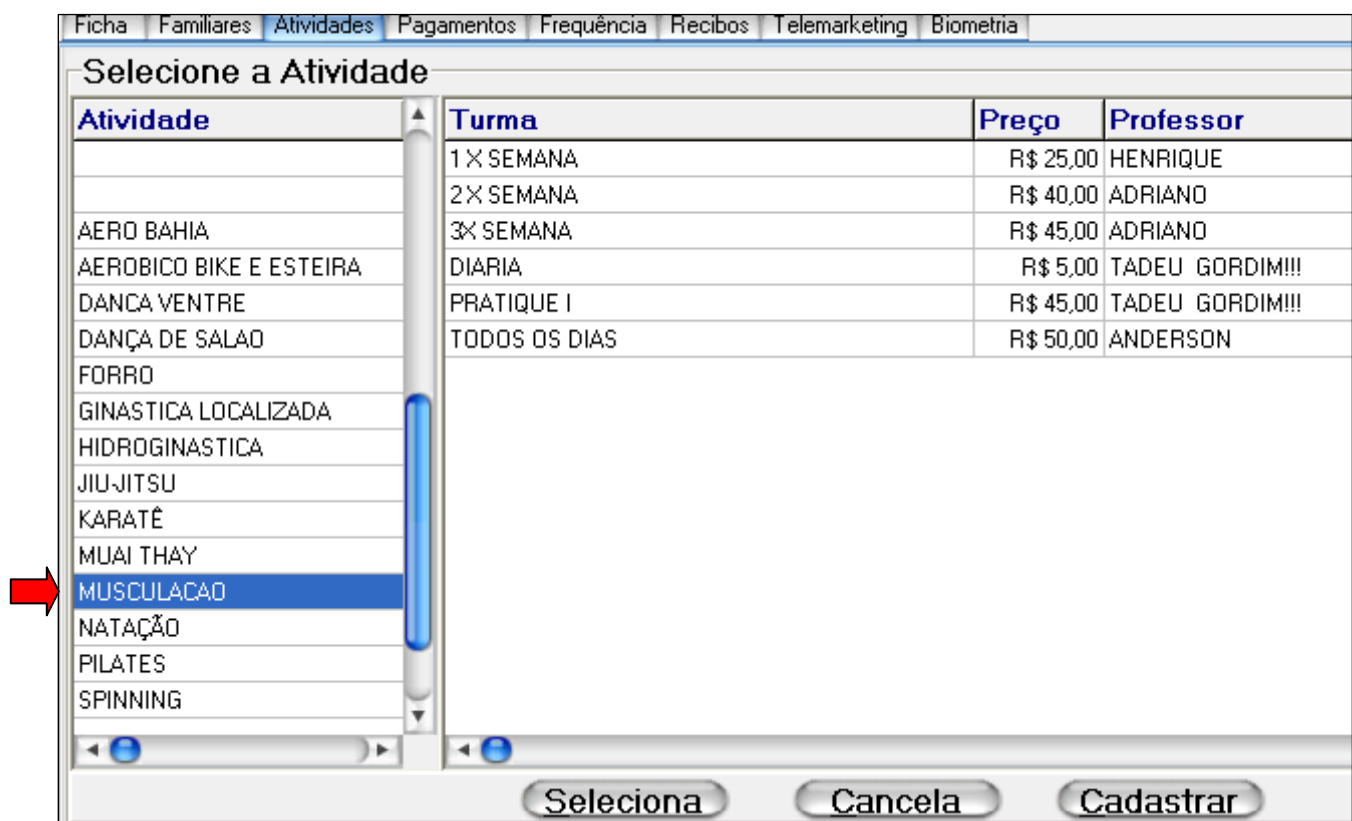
Ficha | Familiares | Atividades | Pagamentos | Frequência | Recibos | Telemarketing | Biometria

Selecione a Atividade

| Atividade |
|---|
| |
| |
| AERO BAHIA |
| AEROBICO BIKE E ESTEIRA |
| DANCA VENTRE |
| DANÇA DE SALAO |
| FORRO |
| GINASTICA LOCALIZADA |
| HIDROGINASTICA |
| JIU-JITSU |
| KARATÊ |
| MUAI THAY |
| MUSCULACAO |
| NATAÇÃO |
| PILATES |
| SPINNING |

| Turma | Preço | Professor |
|---|---|---|
| 1 X SEMANA | R$ 25,00 | HENRIQUE |
| 2 X SEMANA | R$ 40,00 | ADRIANO |
| 3X SEMANA | R$ 45,00 | ADRIANO |
| DIARIA | R$ 5,00 | TADEU GORDIM!!! |
| PRATIQUE I | R$ 45,00 | TADEU GORDIM!!! |
| TODOS OS DIAS | R$ 50,00 | ANDERSON |

Seleciona Cancela Cadastrar